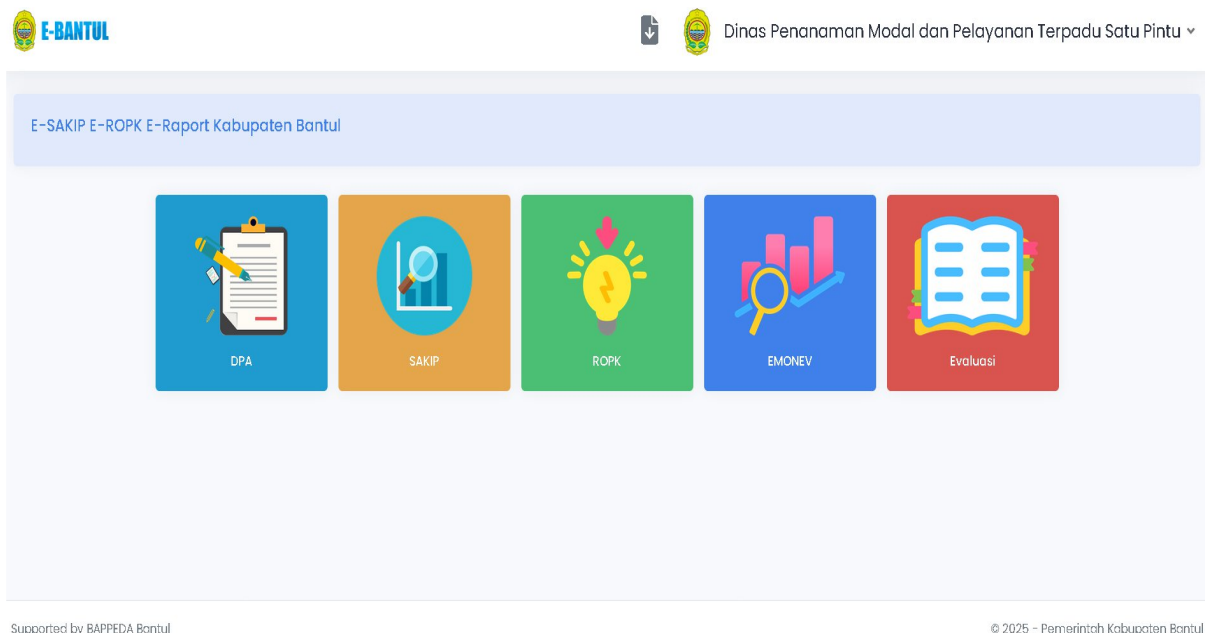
E-BANTUL

Dinas Penanaman Modal dan Pelayanan Terpadu Satu Pintu

E-SAKIP E-ROPK E-Raport Kabupaten Bantul

DPA

SAKIP

ROPK

EMONEV

Evaluasi

Supported by BAPPEDA Bantul

© 2025 - Pemerintah Kabupaten Bantul